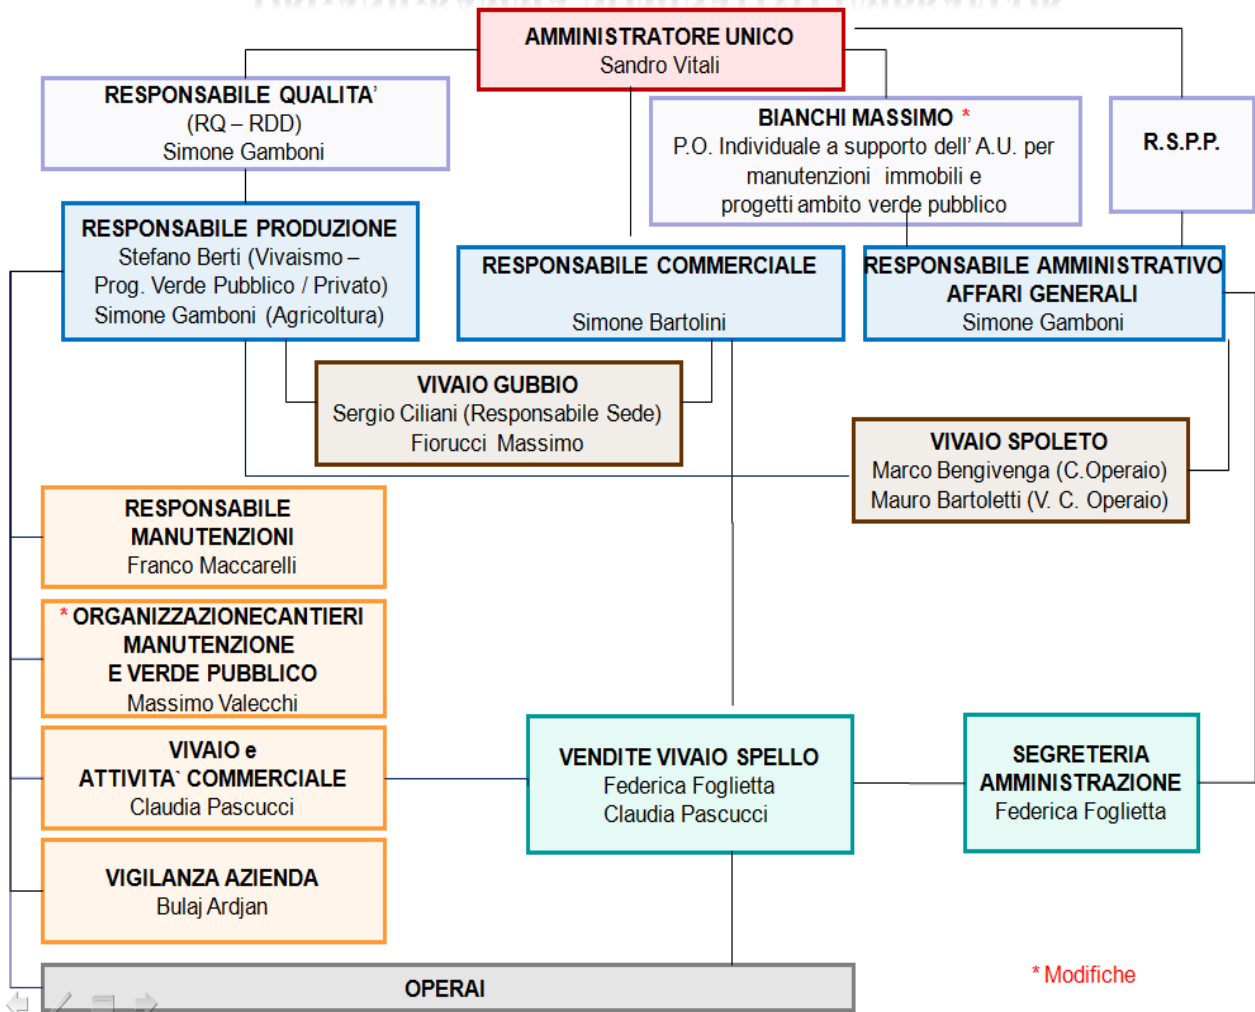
AMMINISTRATORE UNICO
Sandro Vitali

RESPONSABILE QUALITA'
(RQ – RDD)
Simone Gamboni

BIANCHI MASSIMO *
P.O. Individuale a supporto dell' A.U. per manutenzioni immobili e progetti ambito verde pubblico

R.S.P.P.

RESPONSABILE PRODUZIONE
Stefano Berti (Vivaismo – Prog. Verde Pubblico / Privato)
Simone Gamboni (Agricoltura)

RESPONSABILE COMMERCIALE
Simone Bartolini

RESPONSABILE AMMINISTRATIVO AFFARI GENERALI
Simone Gamboni

VIVAIO GUBBIO
Sergio Ciliani (Responsabile Sede)
Fiorucci Massimo

VIVAIO SPOLETO
Marco Bengivenga (C.Operaio)
Mauro Bartoletti (V. C. Operaio)

RESPONSABILE MANUTENZIONI
Franco Maccarelli

* ORGANIZZAZIONECANTIERI MANUTENZIONE E VERDE PUBBLICO
Massimo Valecchi

VIVAIO e ATTIVITA` COMMERCIALE
Claudia Pascucci

VENDITE VIVAIO SPELLO
Federica Foglietta
Claudia Pascucci

SEGRETERIA AMMINISTRAZIONE
Federica Foglietta

VIGILANZA AZIENDA
Bulaj Ardjan

OPERAI

* Modifiche